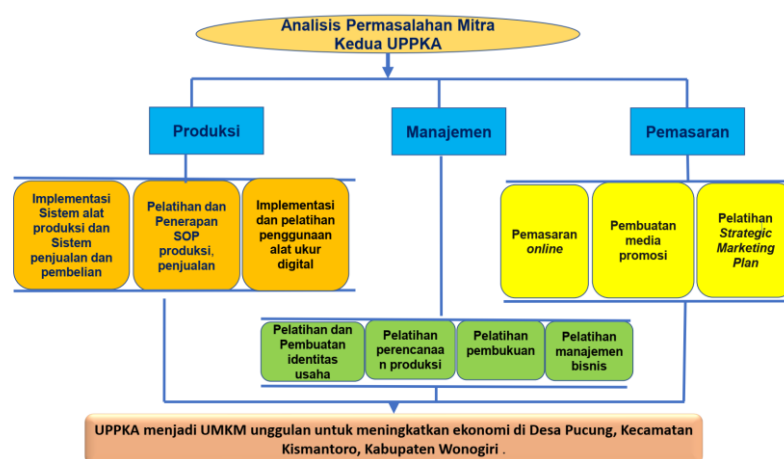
Analisis Permasalahan Mitra Kedua UPPKA

Produksi

Manajemen

Pemasaran

Implementasi Sistem alat produksi dan Sistem penjualan dan pembelian

Pelatihan dan Penerapan SOP produksi, penjualan

Implementasi dan pelatihan penggunaan alat ukur digital

Pemasaran *online*

Pembuatan media promosi

Pelatihan *Strategic Marketing Plan*

Pelatihan dan Pembuatan identitas usaha

Pelatihan perencanaa n produksi

Pelatihan pembukuan

Pelatihan manajemen bisnis

UPPKA menjadi UMKM unggulan untuk meningkatkan ekonomi di Desa Pucung, Kecamatan Kismantoro, Kabupaten Wonogiri .